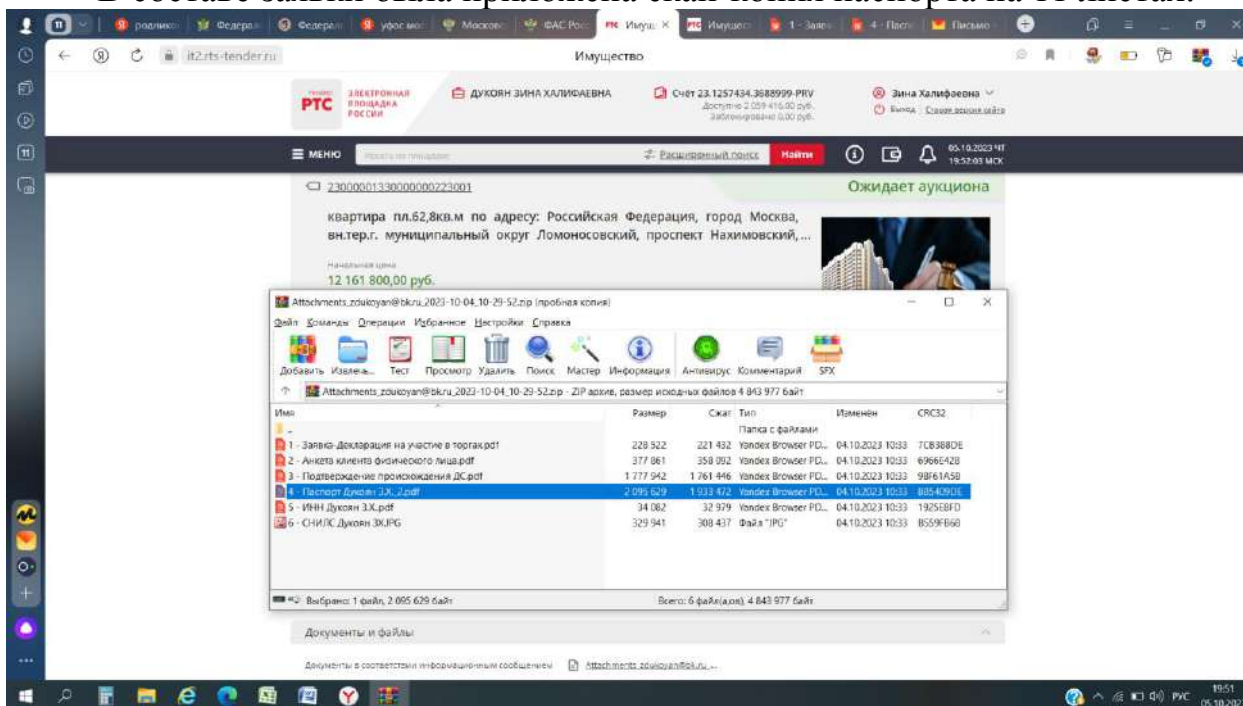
В составе заявки была приложена скан-копия паспорта на 11 листах.

родники | Федерал | Федерал | урос мос | Москов | ФАС Рос | Имущ | Имущес | 1 - Заяв | 4 - Паспо | Письмо

it2.rts-tender.ru Имущество

РТС ЭЛЕКТРОННАЯ ПЛОЩАДКА РОССИИ

ДУКОЯН ЗИНА ХАЛИФАЕВНА

Счёт 23.1257434.3688999-PRV Доступно 2 059 416,00 руб. Заблокировано 0,00 руб.

Зина Халифаевна Выход Старая версия сайта

МЕНЮ Искать по площадке Расширенный поиск Найти 05.10.2023 ЧТ 19:52:03 МСК

23000001330000000223001

Ожидает аукциона

квартира пл.62,8кв.м по адресу: Российская Федерация, город Москва, вн.тер.г. муниципальный округ Ломоносовский, проспект Нахимовский,...

Начальная цена
12 161 800,00 руб.

Attachments_zdukoyan@bk.ru_2023-10-04_10-29-52.zip (пробная копия)

Файл Команды Операции Избранное Настройки Справка

Добавить Извлечь... Тест Просмотр Удалить Поиск Мастер Информация Антивирус Комментарий SFX

Attachments_zdukoyan@bk.ru_2023-10-04_10-29-52.zip - ZIP архив, размер исходных файлов 4 843 977 байт

| Имя | Размер | Сжат | Тип | Изменён | CRC32 |
|---|---|---|---|---|---|
| .. | | | Папка с файлами | | |
| 1 - Заявка-Декларация на участие в торгах.pdf | 228 522 | 221 432 | Yandex Browser PD... | 04.10.2023 10:33 | 7CB388DE |
| 2 - Анкета клиента физического лица.pdf | 377 861 | 358 092 | Yandex Browser PD... | 04.10.2023 10:33 | 6966E428 |
| 3 - Подтверждение происхождения ДС.pdf | 1 777 942 | 1 761 446 | Yandex Browser PD... | 04.10.2023 10:33 | 98F61A58 |
| 4 - Паспорт Дукоян З.Х._2.pdf | 2 095 629 | 1 933 472 | Yandex Browser PD... | 04.10.2023 10:33 | B85409DE |
| 5 - ИНН Дукоян З.Х..pdf | 34 082 | 32 979 | Yandex Browser PD... | 04.10.2023 10:33 | 1925E8FD |
| 6 - СНИЛС Дукоян З.Х.JPG | 329 941 | 308 437 | Файл "JPG" | 04.10.2023 10:33 | B559FB68 |

Выбрано: 1 файл, 2 095 629 байт    Всего: 6 файл(а,ов), 4 843 977 байт

Документы и файлы

Документы в соответствии информационным сообщением  Attachments_zdukoyan@bk.ru_...

РУС 19:51 05.10.2023